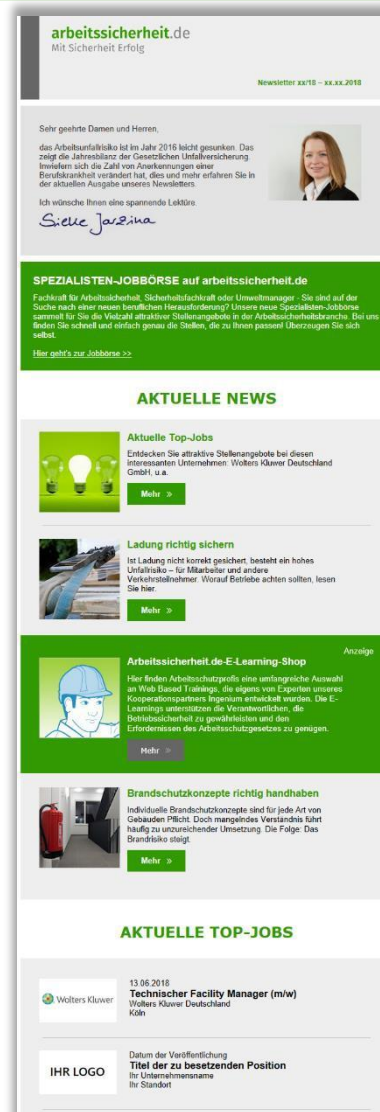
arbeitssicherheit.de
Mit Sicherheit Erfolg

Newsletter xx/18 – xx.xx.2018

Sehr geehrte Damen und Herren,

das Arbeitsunfallrisiko ist im Jahr 2016 leicht gesunken. Das zeigt die Jahresbilanz der Gesetzlichen Unfallversicherung. Inwiefern sich die Zahl von Anerkennungen einer Berufskrankheit verändert hat, dies und mehr erfahren Sie in der aktuellen Ausgabe unseres Newsletters.

Ich wünsche Ihnen eine spannende Lektüre.

Silke Jarzina

SPEZIALISTEN-JOBBÖRSE auf arbeitssicherheit.de

Fachkraft für Arbeitssicherheit, Sicherheitsfachkraft oder Umweltmanager - Sie sind auf der Suche nach einer neuen beruflichen Herausforderung? Unsere neue Spezialisten-Jobbörse sammelt für Sie die Vielzahl attraktiver Stellenangebote in der Arbeitssicherheitsbranche. Bei uns finden Sie schnell und einfach genau die Stellen, die zu Ihnen passen! Überzeugen Sie sich selbst.

Hier geht's zur Jobbörse >>

AKTUELLE NEWS

Aktuelle Top-Jobs
Entdecken Sie attraktive Stellenangebote bei diesen interessanten Unternehmen: Wolters Kluwer Deutschland GmbH, u.a.

Mehr »

Ladung richtig sichern
Ist Ladung nicht korrekt gesichert, besteht ein hohes Unfallrisiko – für Mitarbeiter und andere Verkehrsteilnehmer. Worauf Betriebe achten sollten, lesen Sie hier.

Mehr »

Anzeige

Arbeitssicherheit.de-E-Learning-Shop
Hier finden Arbeitsschutzprofis eine umfangreiche Auswahl an Web Based Trainings, die eigens von Experten unseres Kooperationspartners Ingenium entwickelt wurden. Die E-Learnings unterstützen die Verantwortlichen, die Betriebssicherheit zu gewährleisten und den Erfordernissen des Arbeitsschutzgesetzes zu genügen.

Mehr »

Brandschutzkonzepte richtig handhaben
Individuelle Brandschutzkonzepte sind für jede Art von Gebäuden Pflicht. Doch mangelndes Verständnis führt häufig zu unzureichender Umsetzung. Die Folge: Das Brandrisiko steigt.

Mehr »

AKTUELLE TOP-JOBS

Wolters Kluwer
13.06.2018
Technischer Facility Manager (m/w)
Wolters Kluwer Deutschland
Köln

IHR LOGO
Datum der Veröffentlichung
Titel der zu besetzenden Position
Ihr Unternehmensname
Ihr Standort